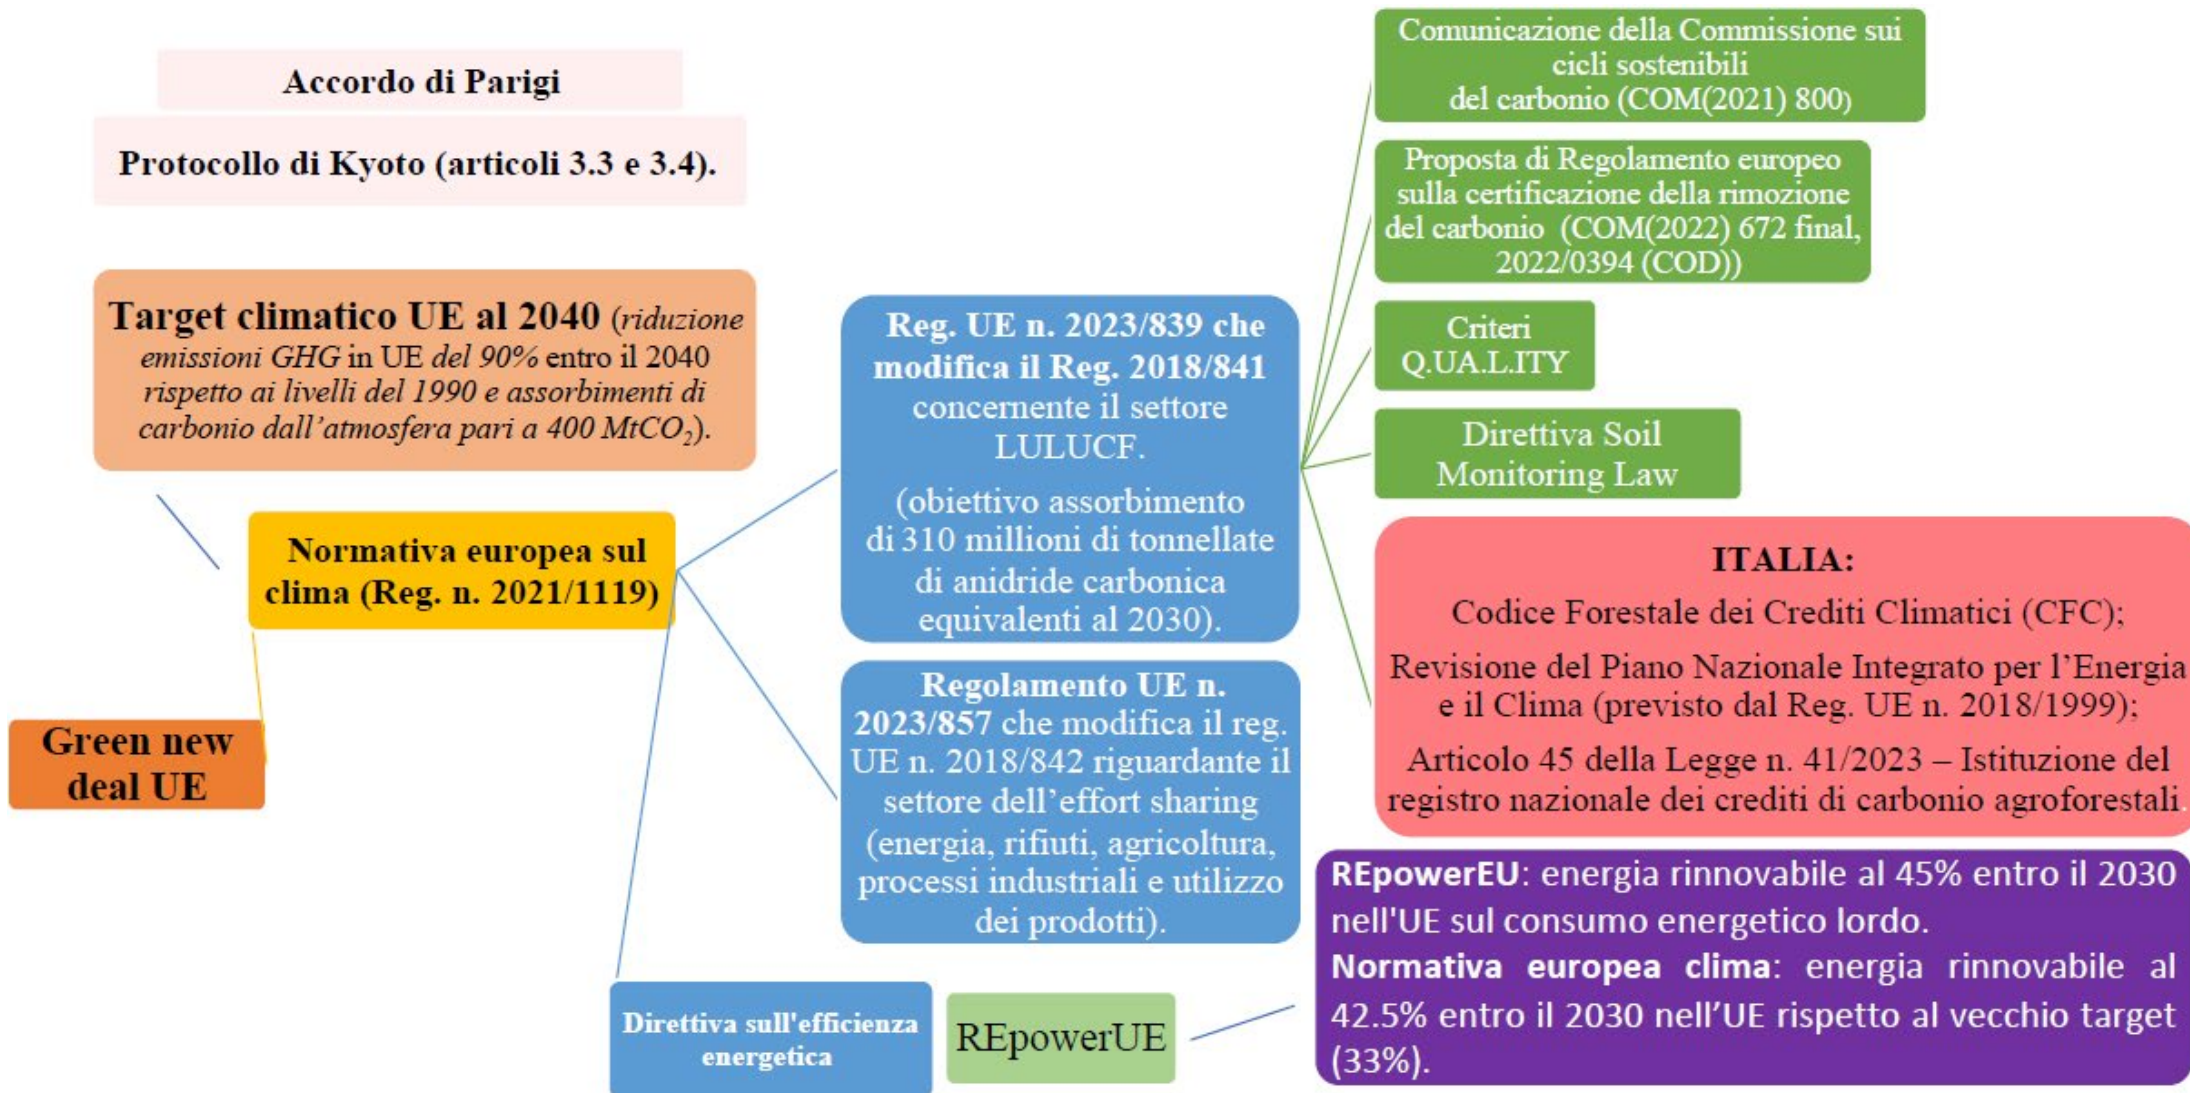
Accordo di Parigi

Protocollo di Kyoto (articoli 3.3 e 3.4).

**Target climatico UE al 2040** (*riduzione emissioni GHG* in UE *del 90%* entro il 2040 *rispetto ai livelli del 1990 e assorbimenti di carbonio dall'atmosfera pari a 400 MtCO$_2$*).

Normativa europea sul clima (Reg. n. 2021/1119)

Green new deal UE

Reg. UE n. 2023/839 che modifica il Reg. 2018/841 concernente il settore LULUCF.

(obiettivo assorbimento di 310 millioni di tonnellate di anidride carbonica equivalenti al 2030).

Regolamento UE n. 2023/857 che modifica il reg. UE n. 2018/842 riguardante il settore dell'effort sharing (energia, rifiuti, agricoltura, processi industriali e utilizzo dei prodotti).

Direttiva sull'efficienza energetica

REpowerUE

Comunicazione della Commissione sui cicli sostenibili del carbonio (COM(2021) 800)

Proposta di Regolamento europeo sulla certificazione della rimozione del carbonio (COM(2022) 672 final, 2022/0394 (COD))

Criteri Q.UA.L.ITY

Direttiva Soil Monitoring Law

ITALIA:

Codice Forestale dei Crediti Climatici (CFC);

Revisione del Piano Nazionale Integrato per l'Energia e il Clima (previsto dal Reg. UE n. 2018/1999);

Articolo 45 della Legge n. 41/2023 – Istituzione del registro nazionale dei crediti di carbonio agroforestali.

**REpowerEU**: energia rinnovabile al 45% entro il 2030 nell'UE sul consumo energetico lordo.
**Normativa europea clima**: energia rinnovabile al 42.5% entro il 2030 nell'UE rispetto al vecchio target (33%).